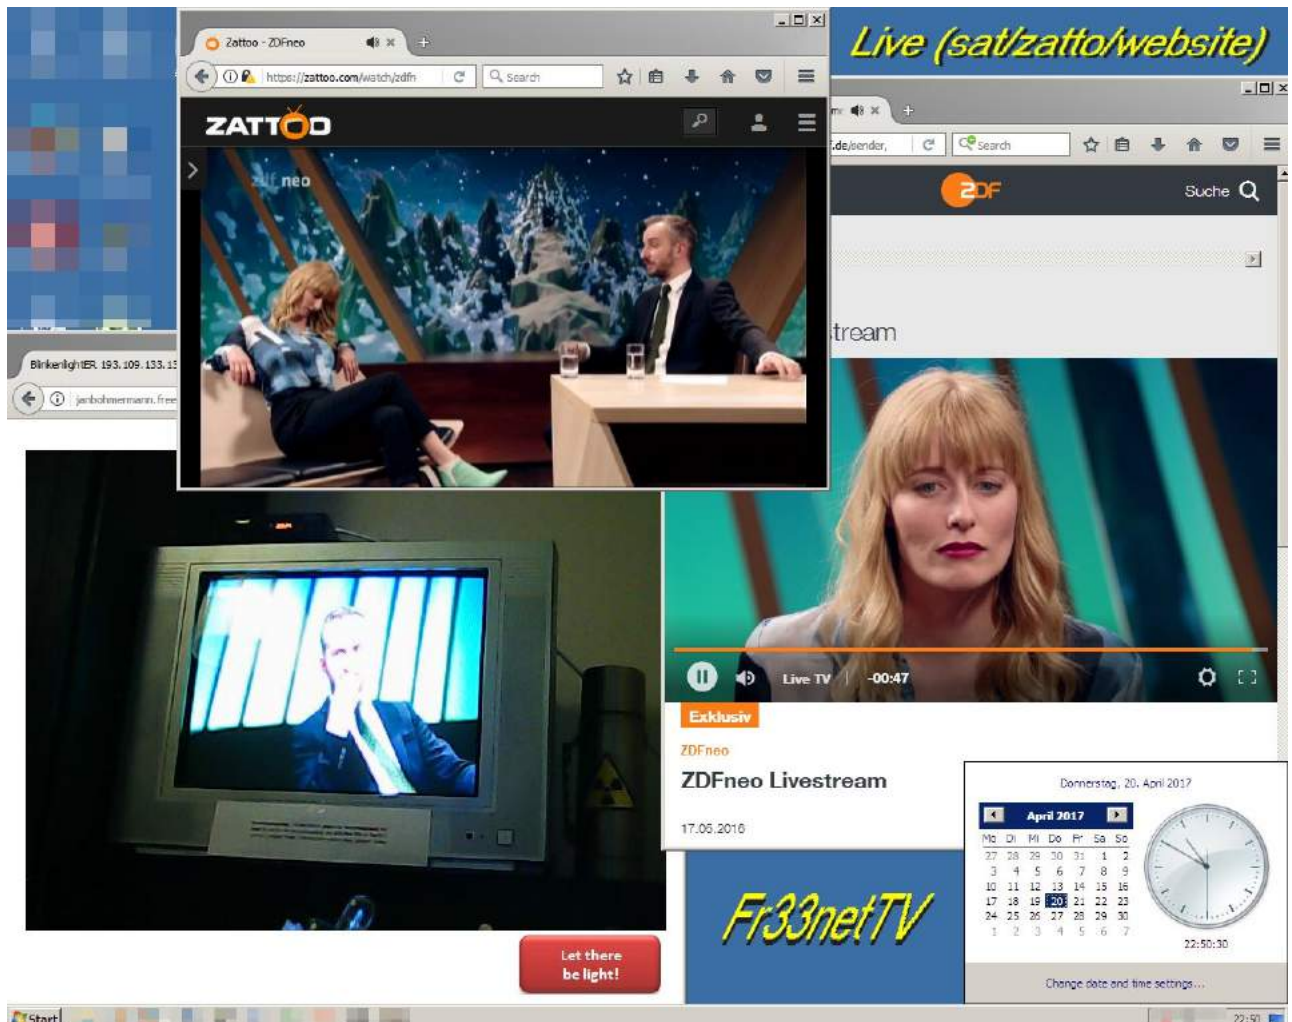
Zattoo - ZDFneo

https://zattoo.com/watch/zdfn

Search

ZATTOO

zdf neo

Live (sat/zatto/website)

.de/sender,

Search

ZDF

Suche

tream

BlinkenlightER 193.109.133.1

janbohmermann.free

Live TV

-00:47

Exklusiv

ZDFneo

ZDFneo Livestream

17.06.2016

Donnerstag, 20. April 2017

April 2017

| Mo | Di | Mi | Do | Fr | Sa | So |
|---|---|---|---|---|---|---|
| 27 | 28 | 29 | 30 | 31 | 1 | 2 |
| 3 | 4 | 5 | 6 | 7 | 8 | 9 |
| 10 | 11 | 12 | 13 | 14 | 15 | 16 |
| 17 | 18 | 19 | 20 | 21 | 22 | 23 |
| 24 | 25 | 26 | 27 | 28 | 29 | 30 |
| 1 | 2 | 3 | 4 | 5 | 6 | 7 |

22:50:30

Change date and time settings...

Fr33netTV

Let there be light!

Start

22:50